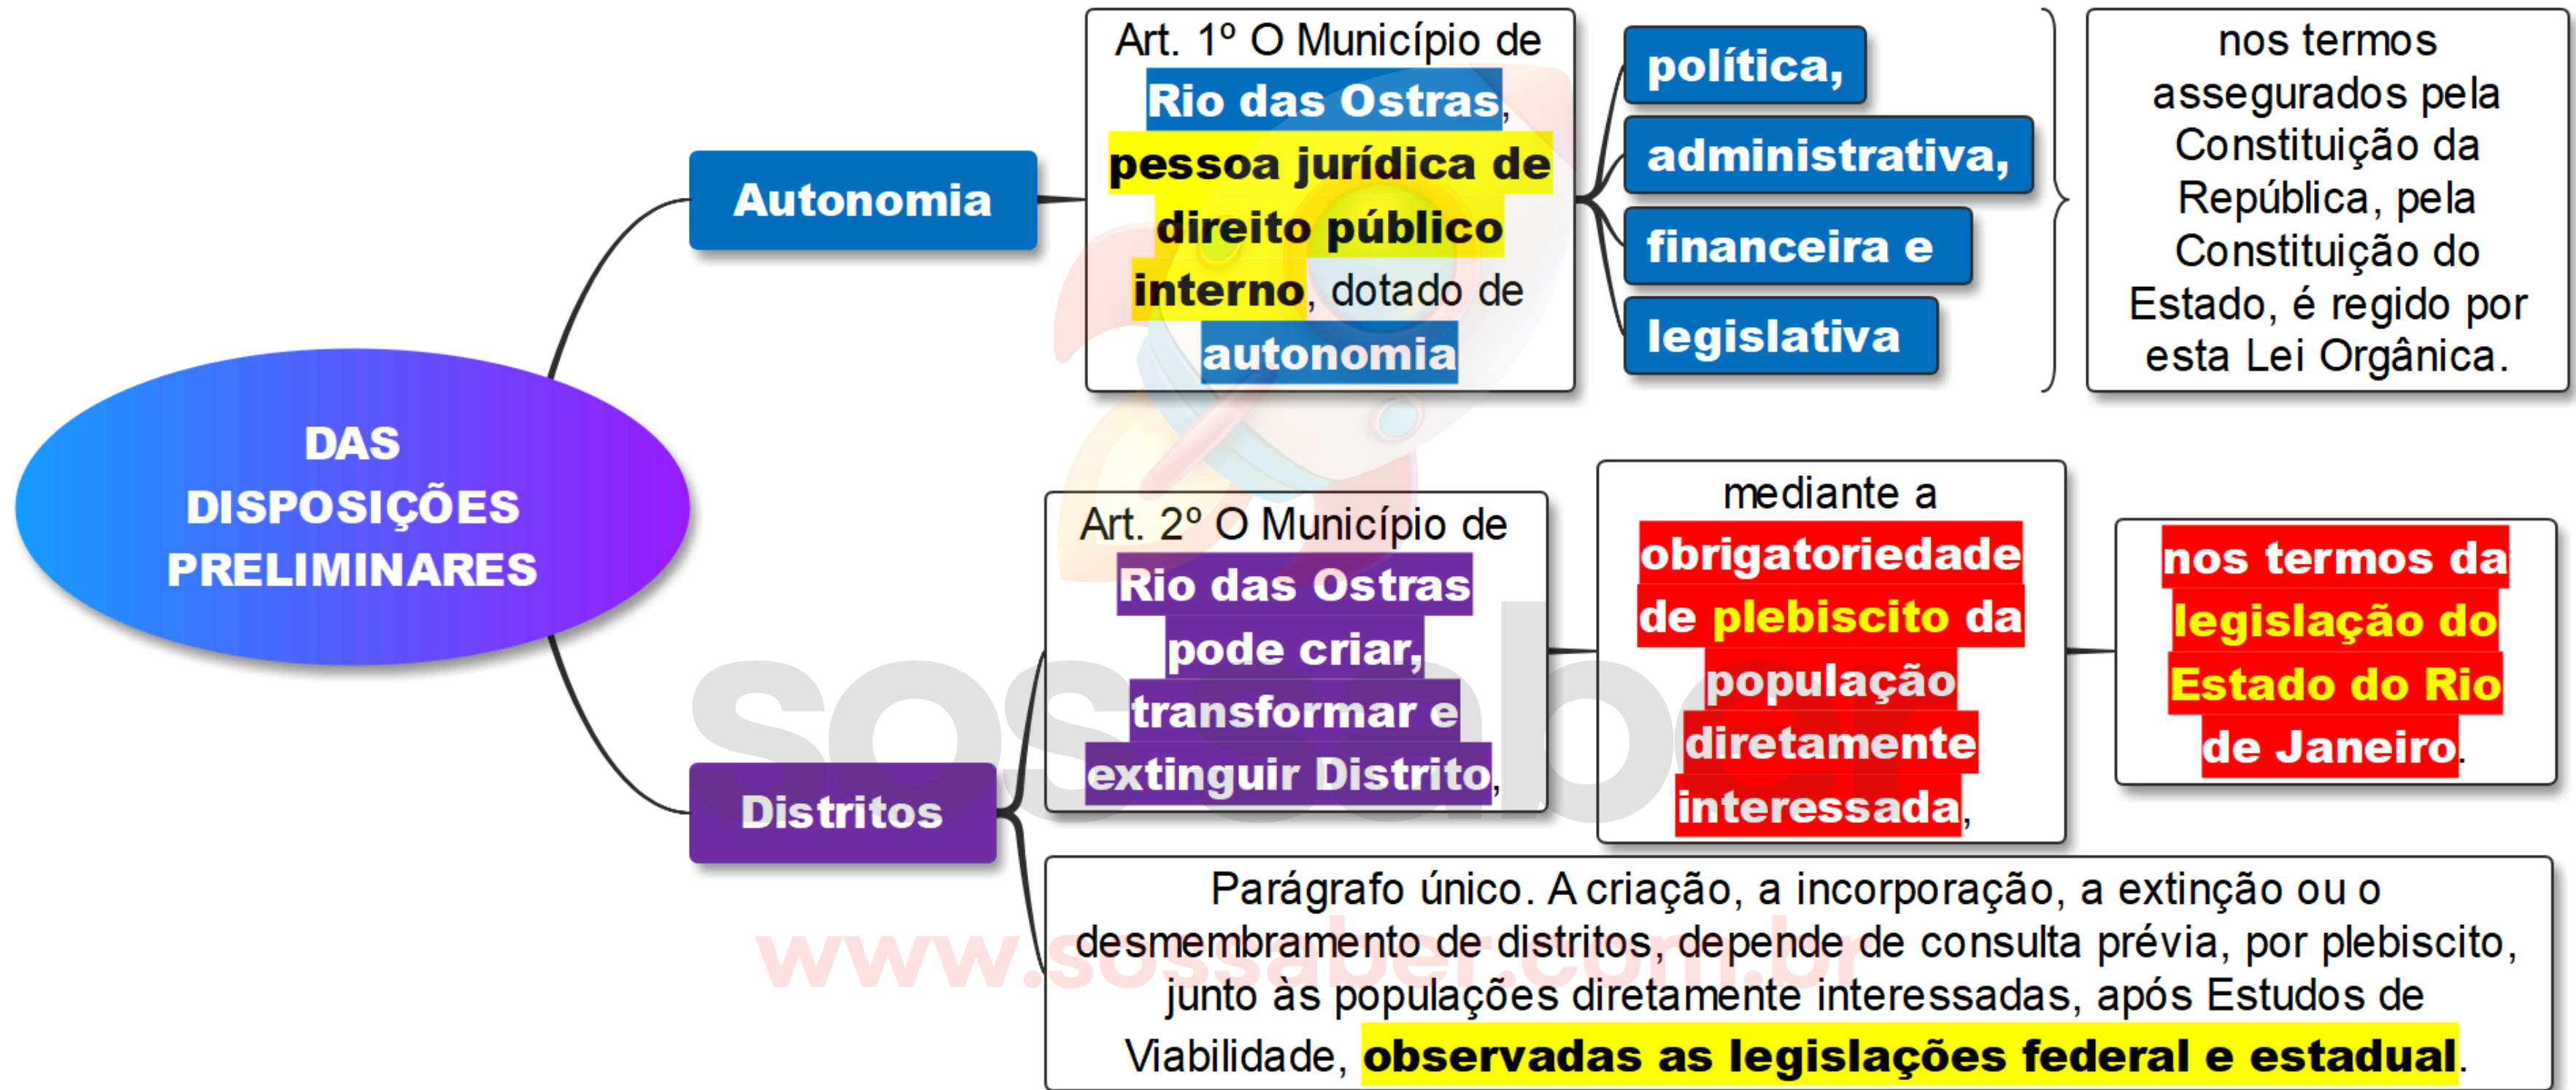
DAS DISPOSIÇÕES PRELIMINARES

Autonomia

Art. 1º O Município de Rio das Ostras, pessoa jurídica de direito público interno, dotado de autonomia

política,

administrativa,

financeira e

legislativa

nos termos assegurados pela Constituição da República, pela Constituição do Estado, é regido por esta Lei Orgânica.

Distritos

Art. 2º O Município de Rio das Ostras pode criar, transformar e extinguir Distrito,

mediante a obrigatoriedade de plebiscito da população diretamente interessada,

nos termos da legislação do Estado do Rio de Janeiro.

Parágrafo único. A criação, a incorporação, a extinção ou o desmembramento de distritos, depende de consulta prévia, por plebiscito, junto às populações diretamente interessadas, após Estudos de Viabilidade, observadas as legislações federal e estadual.

sossaber

www.sossaber.com.br